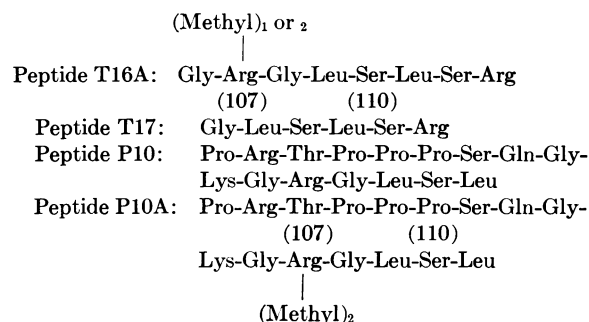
(Methyl)$_1$ or $_2$

Peptide T16A: Gly-Arg-Gly-Leu-Ser-Leu-Ser-Arg
(107) (110)

Peptide T17: Gly-Leu-Ser-Leu-Ser-Arg

Peptide P10: Pro-Arg-Thr-Pro-Pro-Pro-Ser-Gln-Gly-Lys-Gly-Arg-Gly-Leu-Ser-Leu

Peptide P10A: Pro-Arg-Thr-Pro-Pro-Pro-Ser-Gln-Gly-
(107) (110)
Lys-Gly-Arg-Gly-Leu-Ser-Leu

(Methyl)$_2$